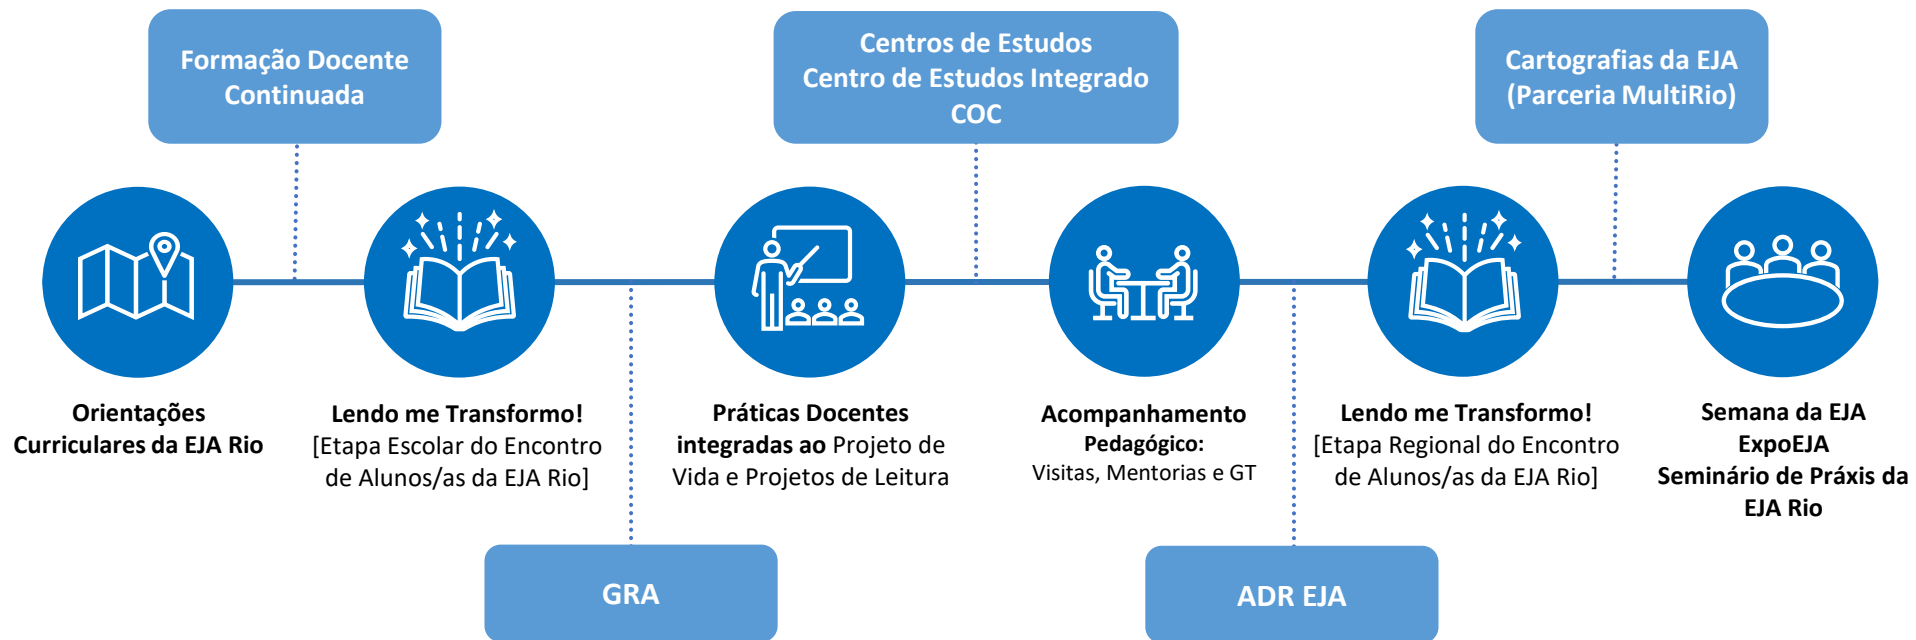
Formação Docente Continuada

Centros de Estudos
Centro de Estudos Integrado
COC

Cartografias da EJA
(Parceria MultiRio)

Orientações Curriculares da EJA Rio

Lendo me Transformo!
[Etapa Escolar do Encontro de Alunos/as da EJA Rio]

Práticas Docentes integradas ao Projeto de Vida e Projetos de Leitura

Acompanhamento Pedagógico:
Visitas, Mentorias e GT

Lendo me Transformo!
[Etapa Regional do Encontro de Alunos/as da EJA Rio]

Semana da EJA
ExpoEJA
Seminário de Práxis da EJA Rio

GRA

ADR EJA